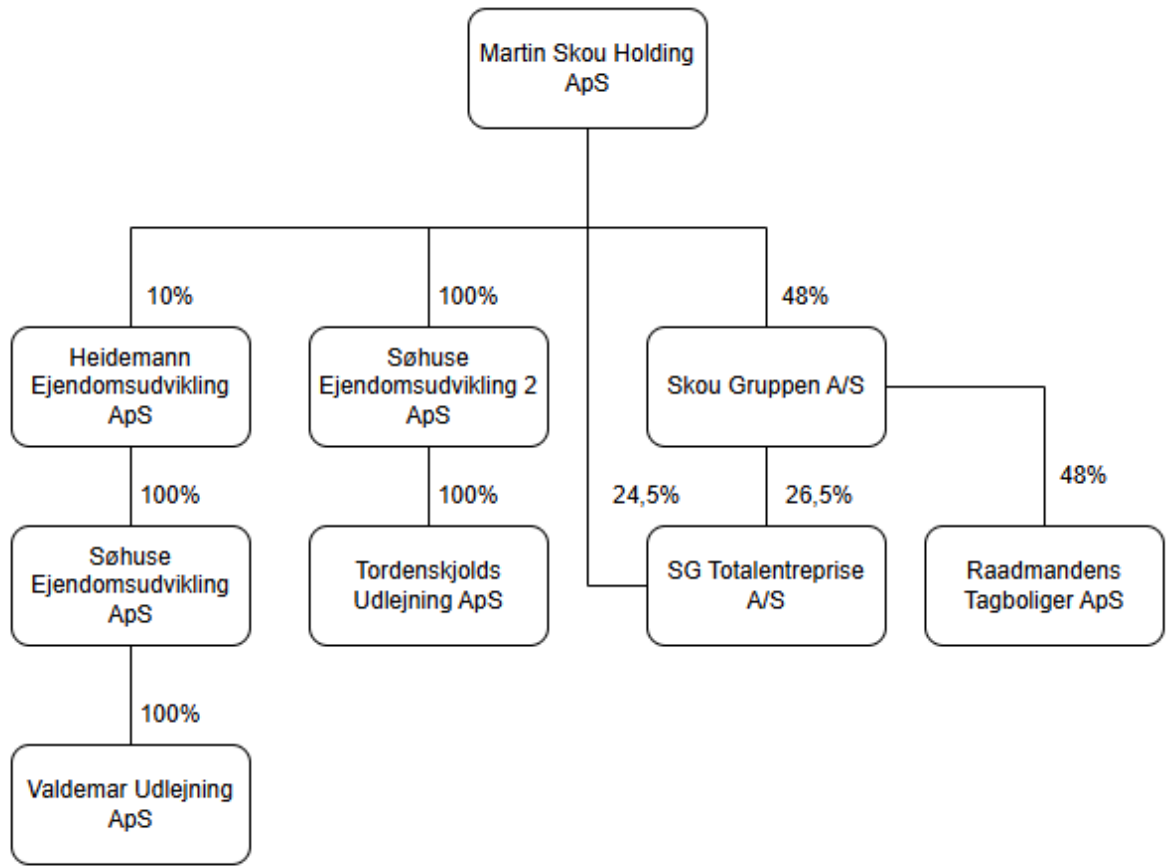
Martin Skou Holding ApS

10%

100%

48%

Heidemann Ejendomsudvikling ApS

Søhuse Ejendomsudvikling 2 ApS

Skou Gruppen A/S

100%

100%

24,5%

26,5%

48%

Søhuse Ejendomsudvikling ApS

Tordenskjolds Udlejning ApS

SG Totalentreprise A/S

Raadmandens Tagboliger ApS

100%

Valdemar Udlejning ApS